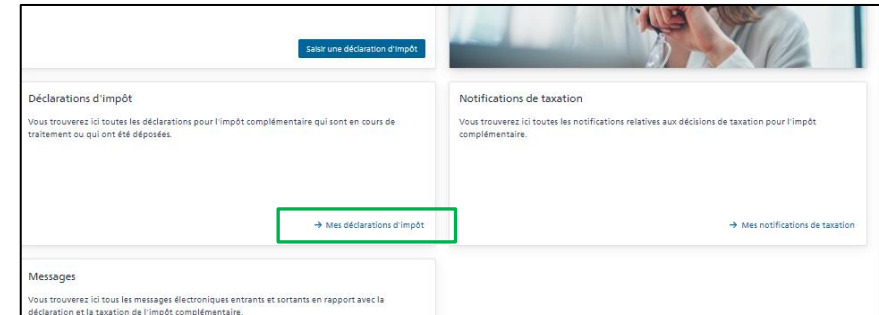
Saisir une déclaration d'impôt

Déclarations d'impôt

Vous trouverez ici toutes les déclarations pour l'impôt complémentaire qui sont en cours de traitement ou qui ont été déposées.

→ Mes déclarations d'impôt

Notifications de taxation

Vous trouverez ici toutes les notifications relatives aux décisions de taxation pour l'impôt complémentaire.

→ Mes notifications de taxation

Messages

Vous trouverez ici tous les messages électroniques entrants et sortants en rapport avec la déclaration et la taxation de l'impôt complémentaire.